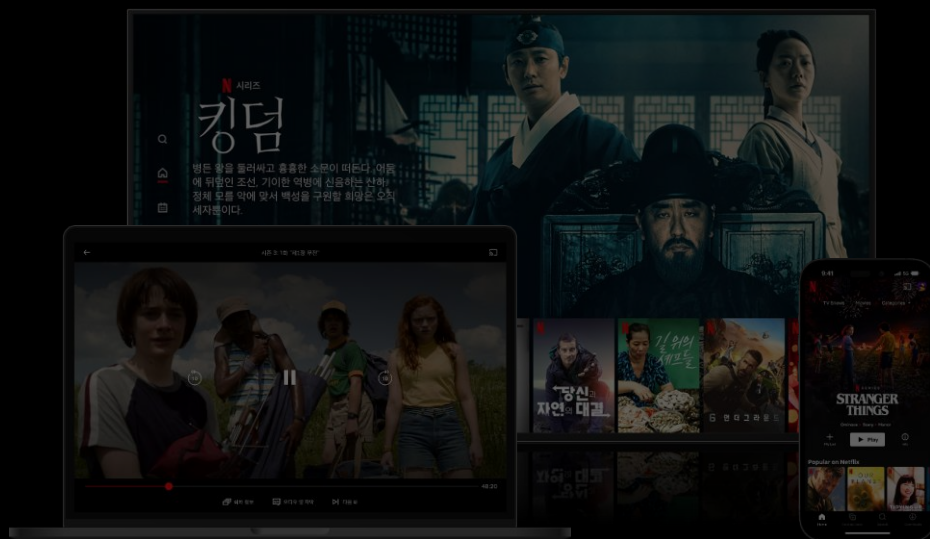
N 시리즈

킹덤

병든 왕을 둘러싸고 흉흉한 소문이 떠돈다. 어둠에 뒤덮인 조선, 기이한 역병에 신음하는 산하. 정체 모를 악에 맞서 백성을 구원할 희망은 오직 세자뿐이다.

시즌 3: 1화 "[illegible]"

48:20

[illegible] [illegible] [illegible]

N 당신과 자연의 대결

N 길 위의 셰프들

5 언더그라운드

9:41

TV Shows Movies Categories

N SERIES

STRANGER THINGS

Play

Popular on Netflix